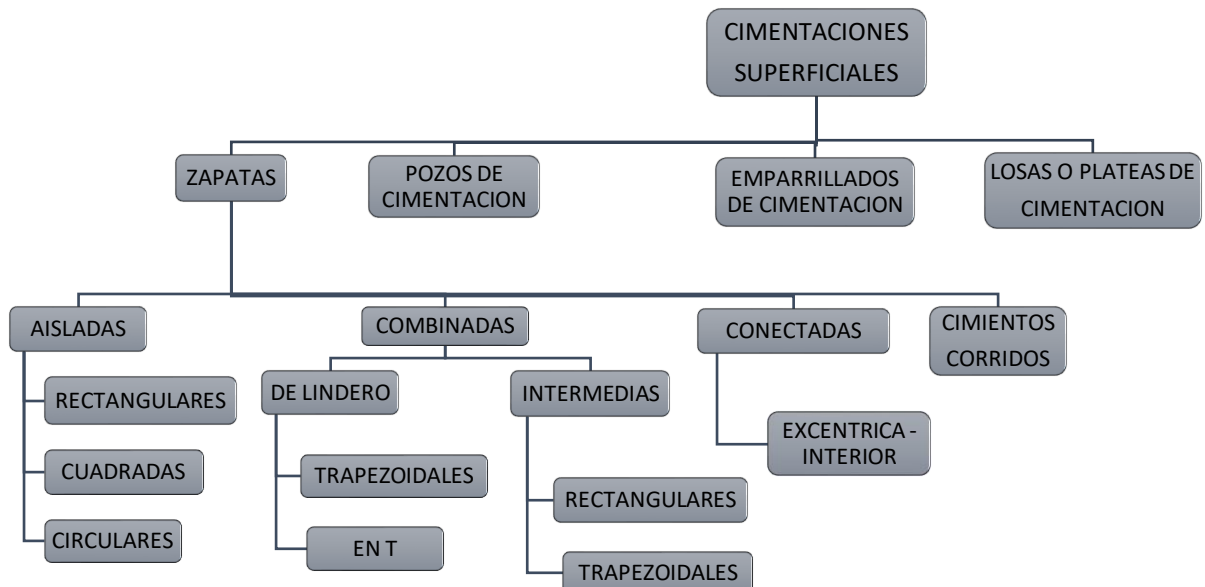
CIMENTACIONES SUPERFICIALES

ZAPATAS

POZOS DE CIMENTACION

EMPARRILLADOS DE CIMENTACION

LOSAS O PLATEAS DE CIMENTACION

AISLADAS

RECTANGULARES

CUADRADAS

CIRCULARES

COMBINADAS

DE LINDERO

TRAPEZOIDALES

EN T

INTERMEDIAS

RECTANGULARES

TRAPEZOIDALES

CONECTADAS

EXCENTRICA - INTERIOR

CIMIENTOS CORRIDOS